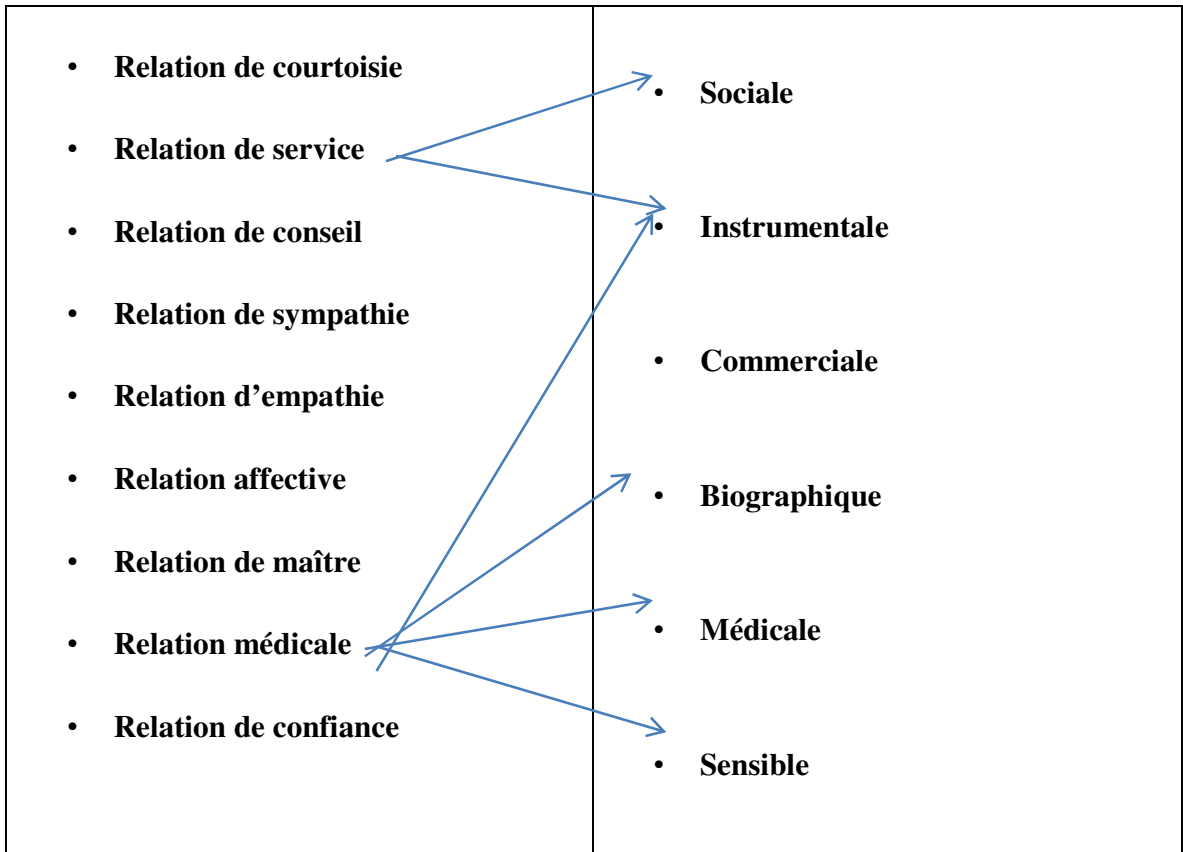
| | |
|---|---|
| • Relation de courtoisie<br>• Relation de service<br>• Relation de conseil<br>• Relation de sympathie<br>• Relation d’empathie<br>• Relation affective<br>• Relation de maître<br>• Relation médicale<br>• Relation de confiance | • Sociale<br>• Instrumentale<br>• Commerciale<br>• Biographique<br>• Médicale<br>• Sensible |